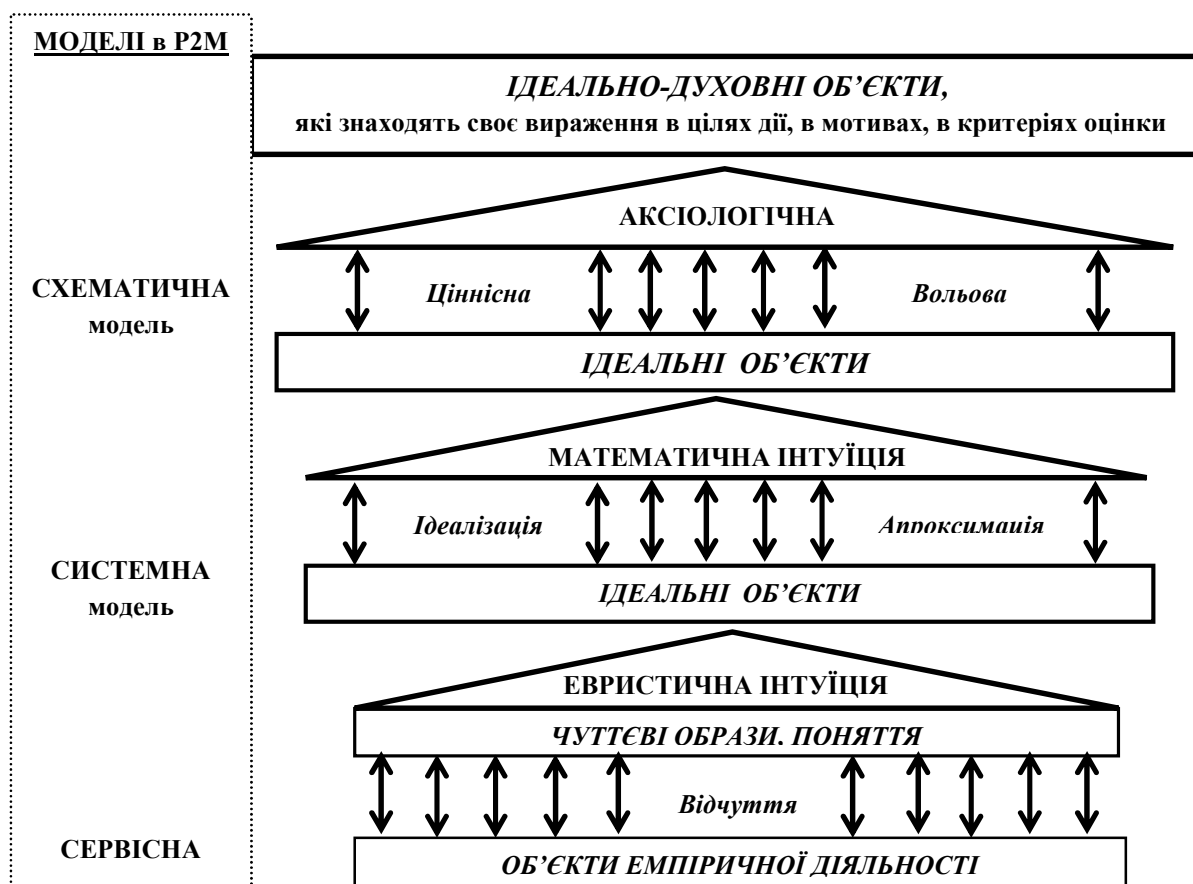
МОДЕЛІ в Р2М

ІДЕАЛЬНО-ДУХОВНІ ОБ'ЄКТИ,
які знаходять своє вираження в цілях дії, в мотивах, в критеріях оцінки

АКСІОЛОГІЧНА

СХЕМАТИЧНА модель

Ціннісна

Вольова

ІДЕАЛЬНІ ОБ'ЄКТИ

МАТЕМАТИЧНА ІНТУЇЦІЯ

Ідеалізація

Апроксимація

СИСТЕМНА модель

ІДЕАЛЬНІ ОБ'ЄКТИ

ЕВРИСТИЧНА ІНТУЇЦІЯ

ЧУТТЄВІ ОБРАЗИ. ПОНЯТТЯ

Відчуття

СЕРВІСНА

ОБ'ЄКТИ ЕМПІРИЧНОЇ ДІЯЛЬНОСТІ